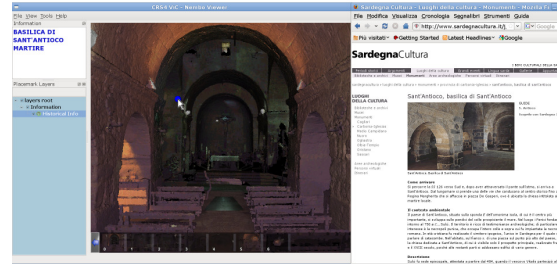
CRS4 VIC - Nemo Viewer

File View Tools Help

Information

BASILICA DI SANT'ANTIOCO MARTIRE

Placemark Layers

layers root
Information
Historical Info

Sardegna Cultura - Luoghi della cultura - Monumenti - Mozilla Fi

File Modifica Visualizza Cronologia Segnalibri Strumenti Guida

http://www.sardegnacultura.it/

Più visitati Getting Started Latest Headlines Google

SardegnaCultura

LUOGHI DELLA CULTURA

Sant'Antioco, basilica di Sant'Antioco

Basilica di Sant'Antioco

Descrizione